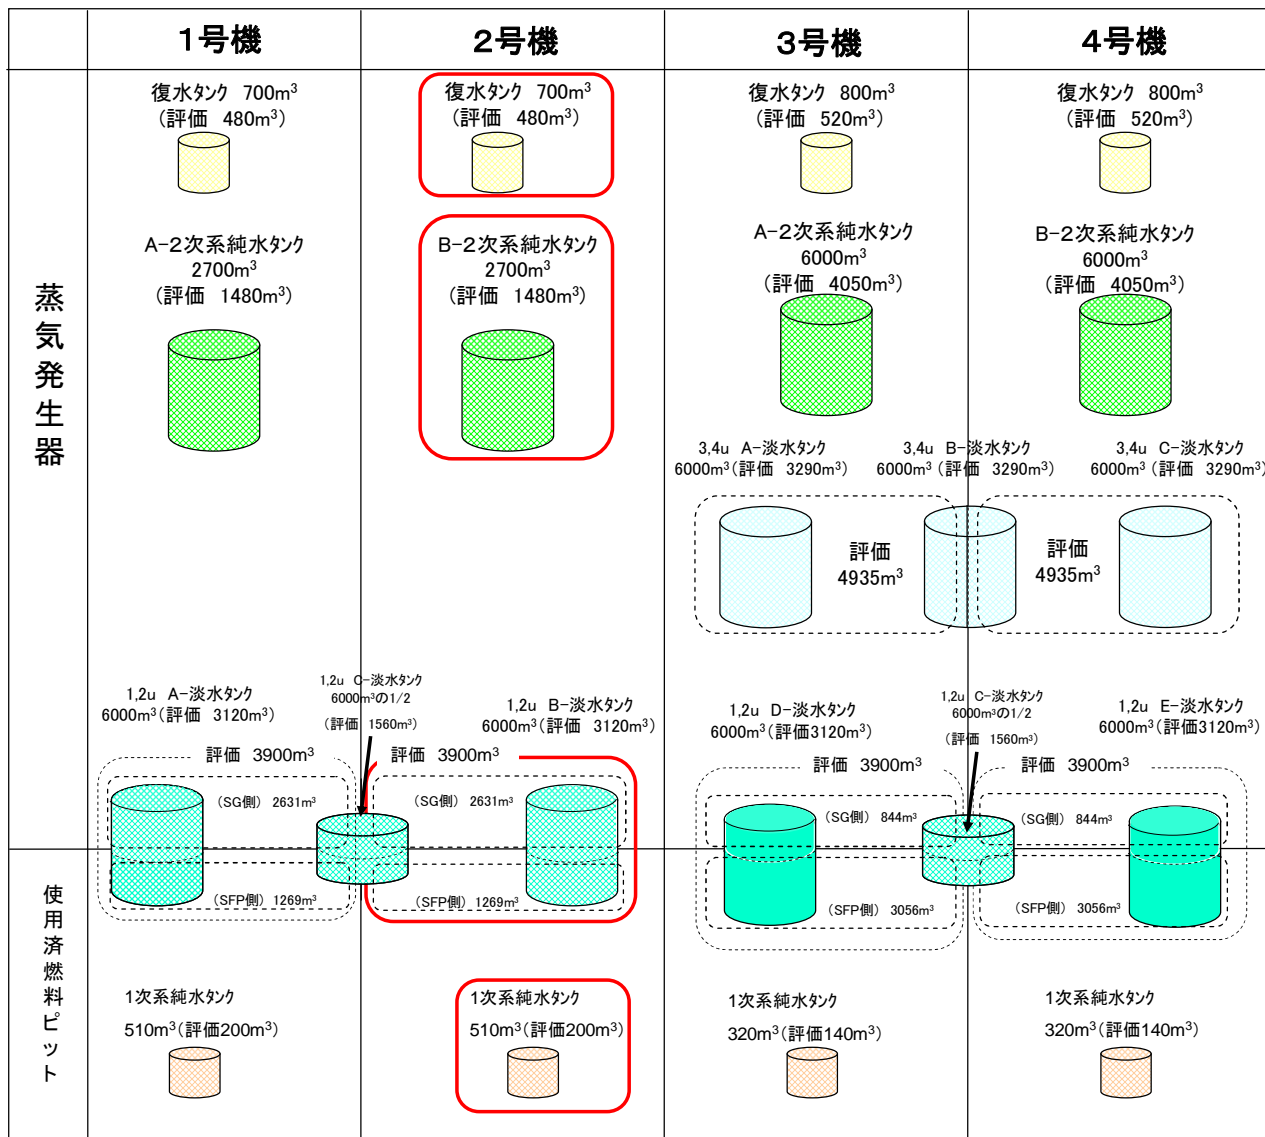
1号機

2号機

3号機

4号機

蒸気発生器

使用済燃料ピット

復水タンク　700m$^3$
（評価　480m$^3$）

復水タンク　700m$^3$
（評価　480m$^3$）

復水タンク　800m$^3$
（評価　520m$^3$）

復水タンク　800m$^3$
（評価　520m$^3$）

A−2次系純水タンク
2700m$^3$
（評価　1480m$^3$）

B−2次系純水タンク
2700m$^3$
（評価　1480m$^3$）

A−2次系純水タンク
6000m$^3$
（評価　4050m$^3$）

B−2次系純水タンク
6000m$^3$
（評価　4050m$^3$）

3,4u　A−淡水タンク
6000m$^3$（評価　3290m$^3$）

3,4u　B−淡水タンク
6000m$^3$（評価　3290m$^3$）

3,4u　C−淡水タンク
6000m$^3$（評価　3290m$^3$）

評価
4935m$^3$

評価
4935m$^3$

1,2u　A−淡水タンク
6000m$^3$（評価　3120m$^3$）

1,2u　C−淡水タンク
6000m$^3$の1/2
（評価　1560m$^3$）

1,2u　B−淡水タンク
6000m$^3$（評価　3120m$^3$）

1,2u　D−淡水タンク
6000m$^3$（評価3120m$^3$）

1,2u　C−淡水タンク
6000m$^3$の1/2
（評価　1560m$^3$）

1,2u　E−淡水タンク
6000m$^3$（評価3120m$^3$）

評価　3900m$^3$

評価　3900m$^3$

評価　3900m$^3$

評価　3900m$^3$

（SG側）2631m$^3$

（SG側）2631m$^3$

（SG側）844m$^3$

（SG側）844m$^3$

（SFP側）1269m$^3$

（SFP側）1269m$^3$

（SFP側）3056m$^3$

（SFP側）3056m$^3$

1次系純水タンク
510m$^3$（評価200m$^3$）

1次系純水タンク
510m$^3$（評価200m$^3$）

1次系純水タンク
320m$^3$（評価140m$^3$）

1次系純水タンク
320m$^3$（評価140m$^3$）